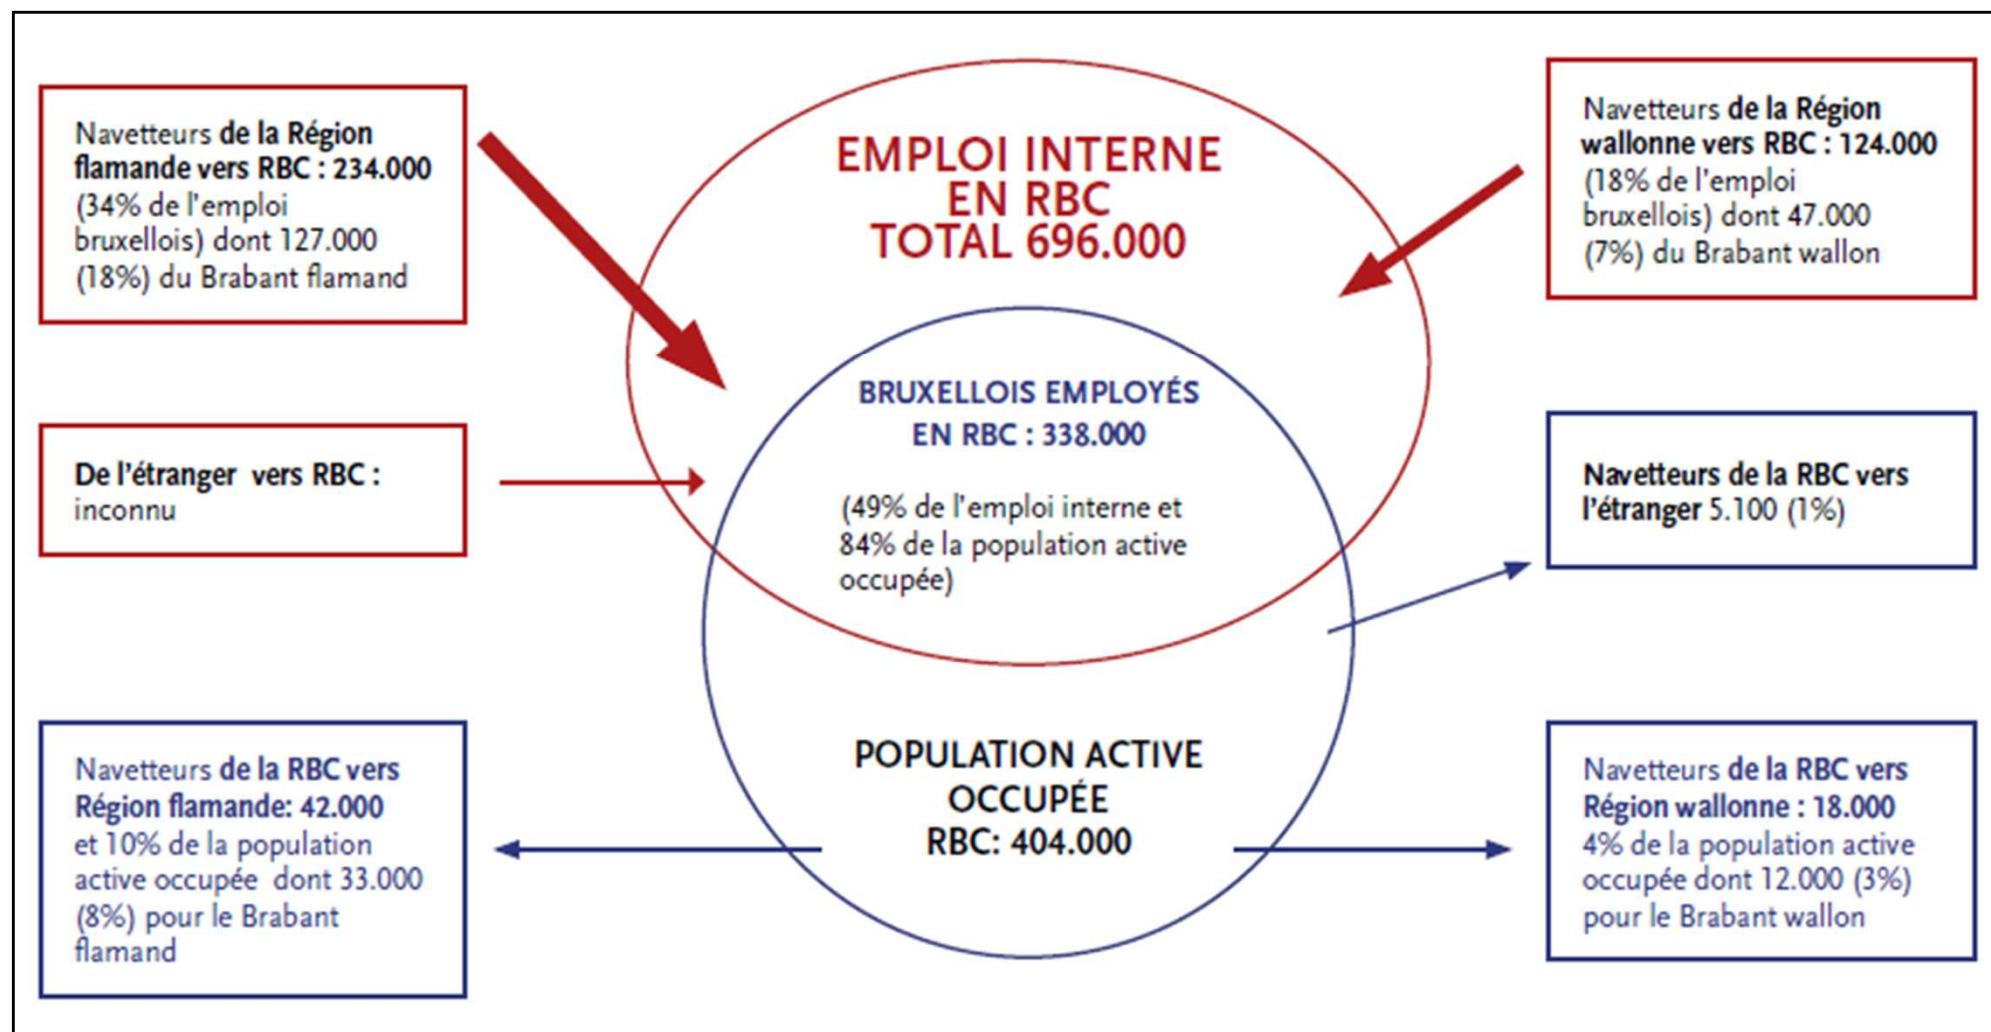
Navetteurs de la Région flamande vers RBC : 234.000 (34% de l'emploi bruxellois) dont 127.000 (18%) du Brabant flamand

EMPLOI INTERNE EN RBC TOTAL 696.000

Navetteurs de la Région wallonne vers RBC : 124.000 (18% de l'emploi bruxellois) dont 47.000 (7%) du Brabant wallon

BRUXELLOIS EMPLOYÉS EN RBC : 338.000

(49% de l'emploi interne et 84% de la population active occupée)

De l'étranger vers RBC : inconnu

Navetteurs de la RBC vers l'étranger 5.100 (1%)

POPULATION ACTIVE OCCUPÉE RBC: 404.000

Navetteurs de la RBC vers Région flamande: 42.000 et 10% de la population active occupée dont 33.000 (8%) pour le Brabant flamand

Navetteurs de la RBC vers Région wallonne : 18.000 4% de la population active occupée dont 12.000 (3%) pour le Brabant wallon